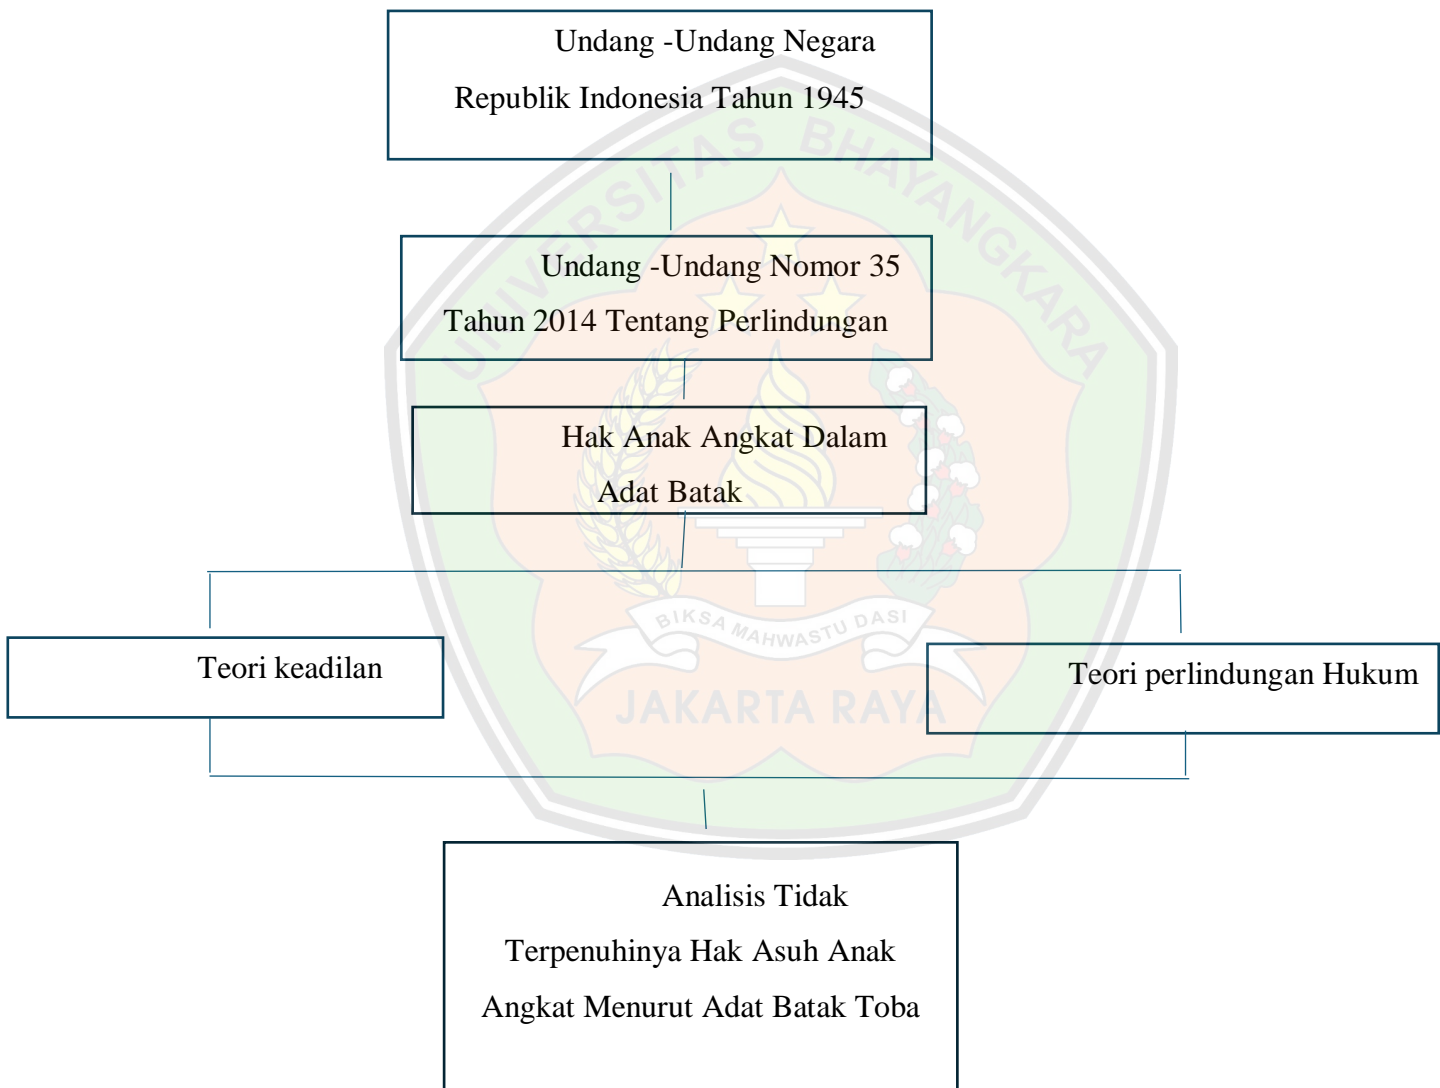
Undang -Undang Negara Republik Indonesia Tahun 1945

Undang -Undang Nomor 35 Tahun 2014 Tentang Perlindungan

Hak Anak Angkat Dalam Adat Batak

Teori keadilan

Teori perlindungan Hukum

Analisis Tidak Terpenuhinya Hak Asuh Anak Angkat Menurut Adat Batak Toba

UNIVERSITAS BHAYANGKARA
BIKSA MAHWASTU DASI
JAKARTA RAYA